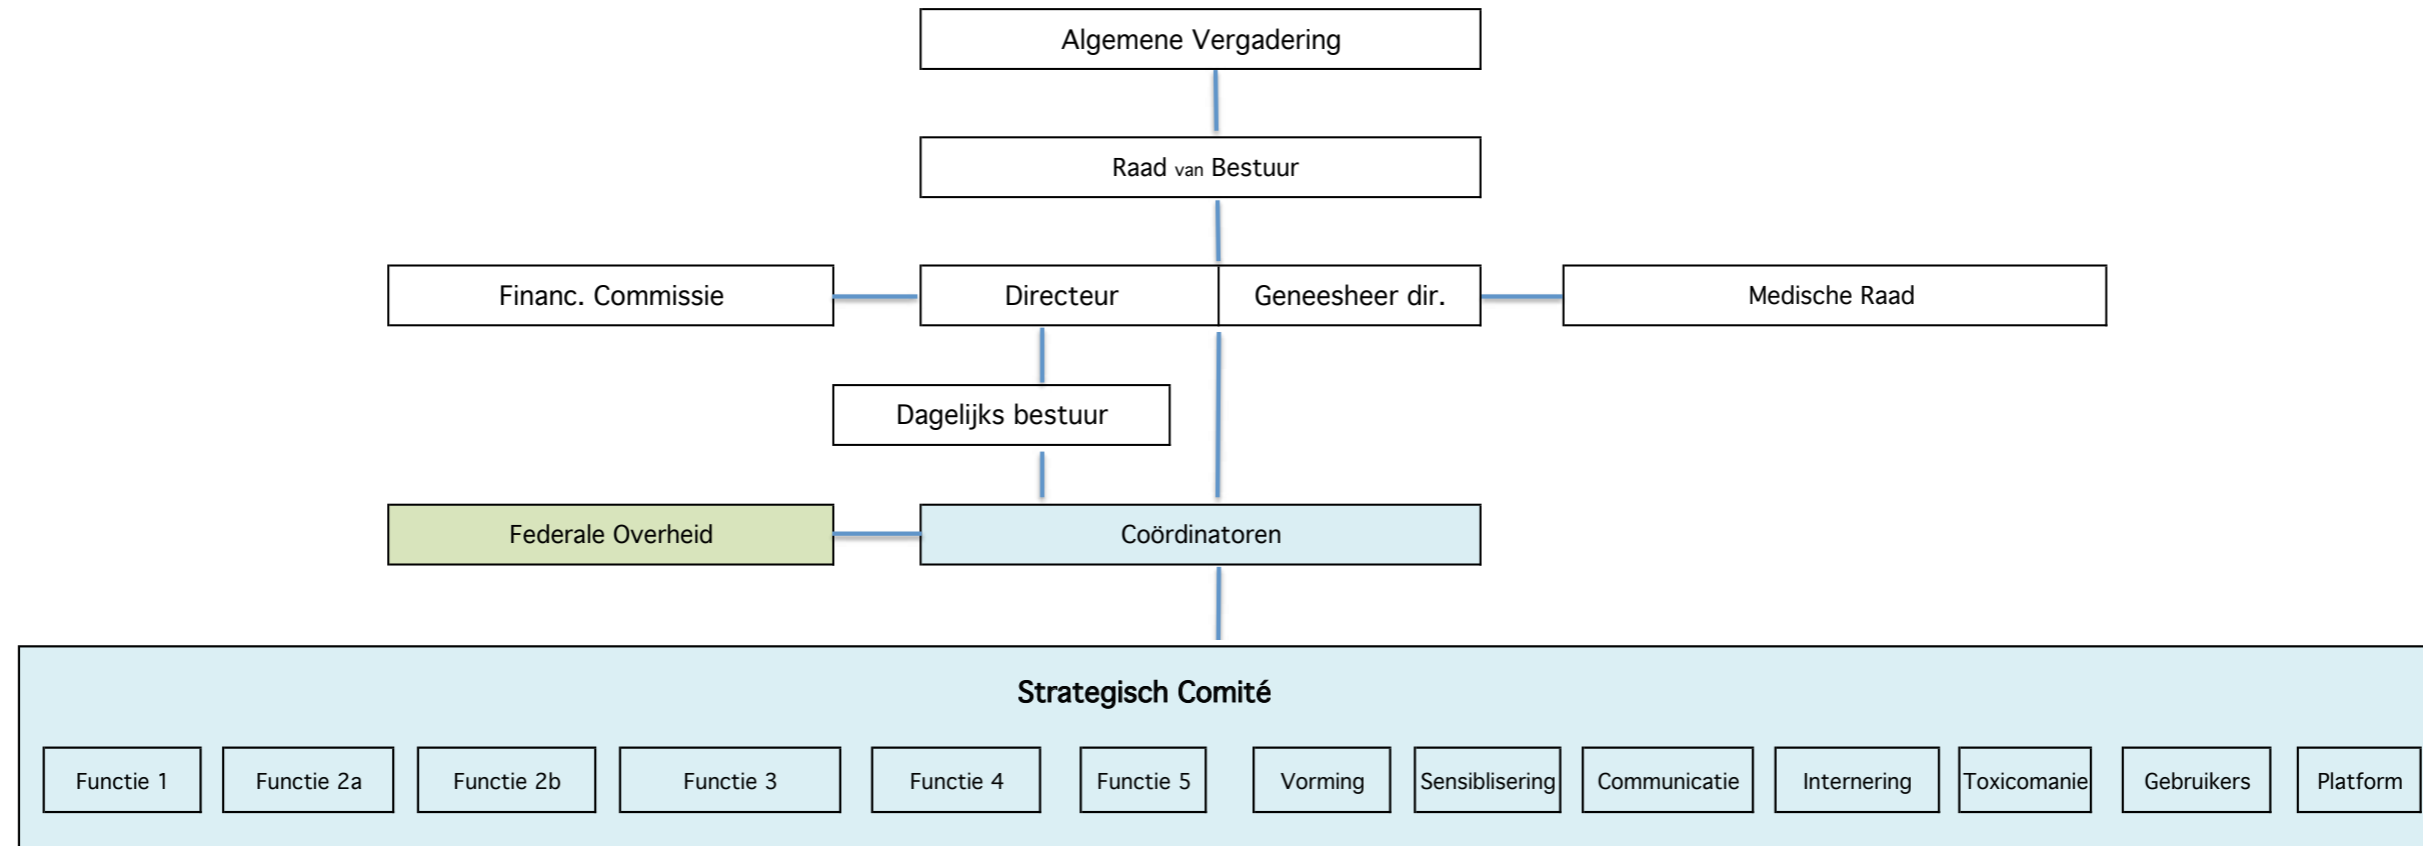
Algemene Vergadering

Raad van Bestuur

Financ. Commissie

Directeur

Geneesheer dir.

Medische Raad

Dagelijks bestuur

Federale Overheid

Coördinatoren

Strategisch Comité

Functie 1

Functie 2a

Functie 2b

Functie 3

Functie 4

Functie 5

Vorming

Sensiblisering

Communicatie

Internering

Toxicomanie

Gebruikers

Platform